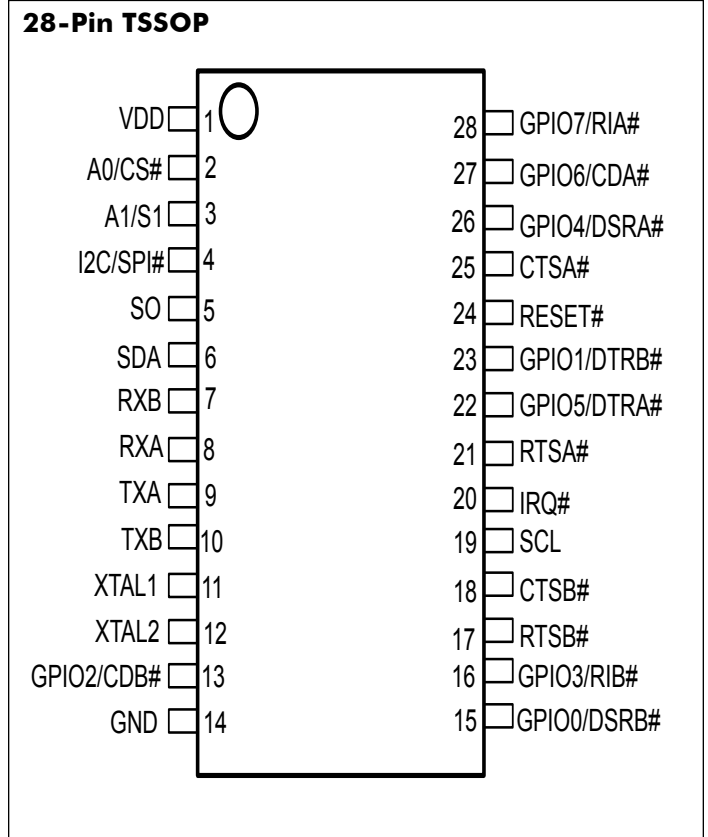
28-Pin TSSOP

VDD 1
A0/CS# 2
A1/S1 3
I2C/SPI# 4
SO 5
SDA 6
RXB 7
RXA 8
TXA 9
TXB 10
XTAL1 11
XTAL2 12
GPIO2/CDB# 13
GND 14

28 GPIO7/RIA#
27 GPIO6/CDA#
26 GPIO4/DSRA#
25 CTSA#
24 RESET#
23 GPIO1/DTRB#
22 GPIO5/DTRA#
21 RTSA#
20 IRQ#
19 SCL
18 CTSB#
17 RTSB#
16 GPIO3/RIB#
15 GPIO0/DSRB#